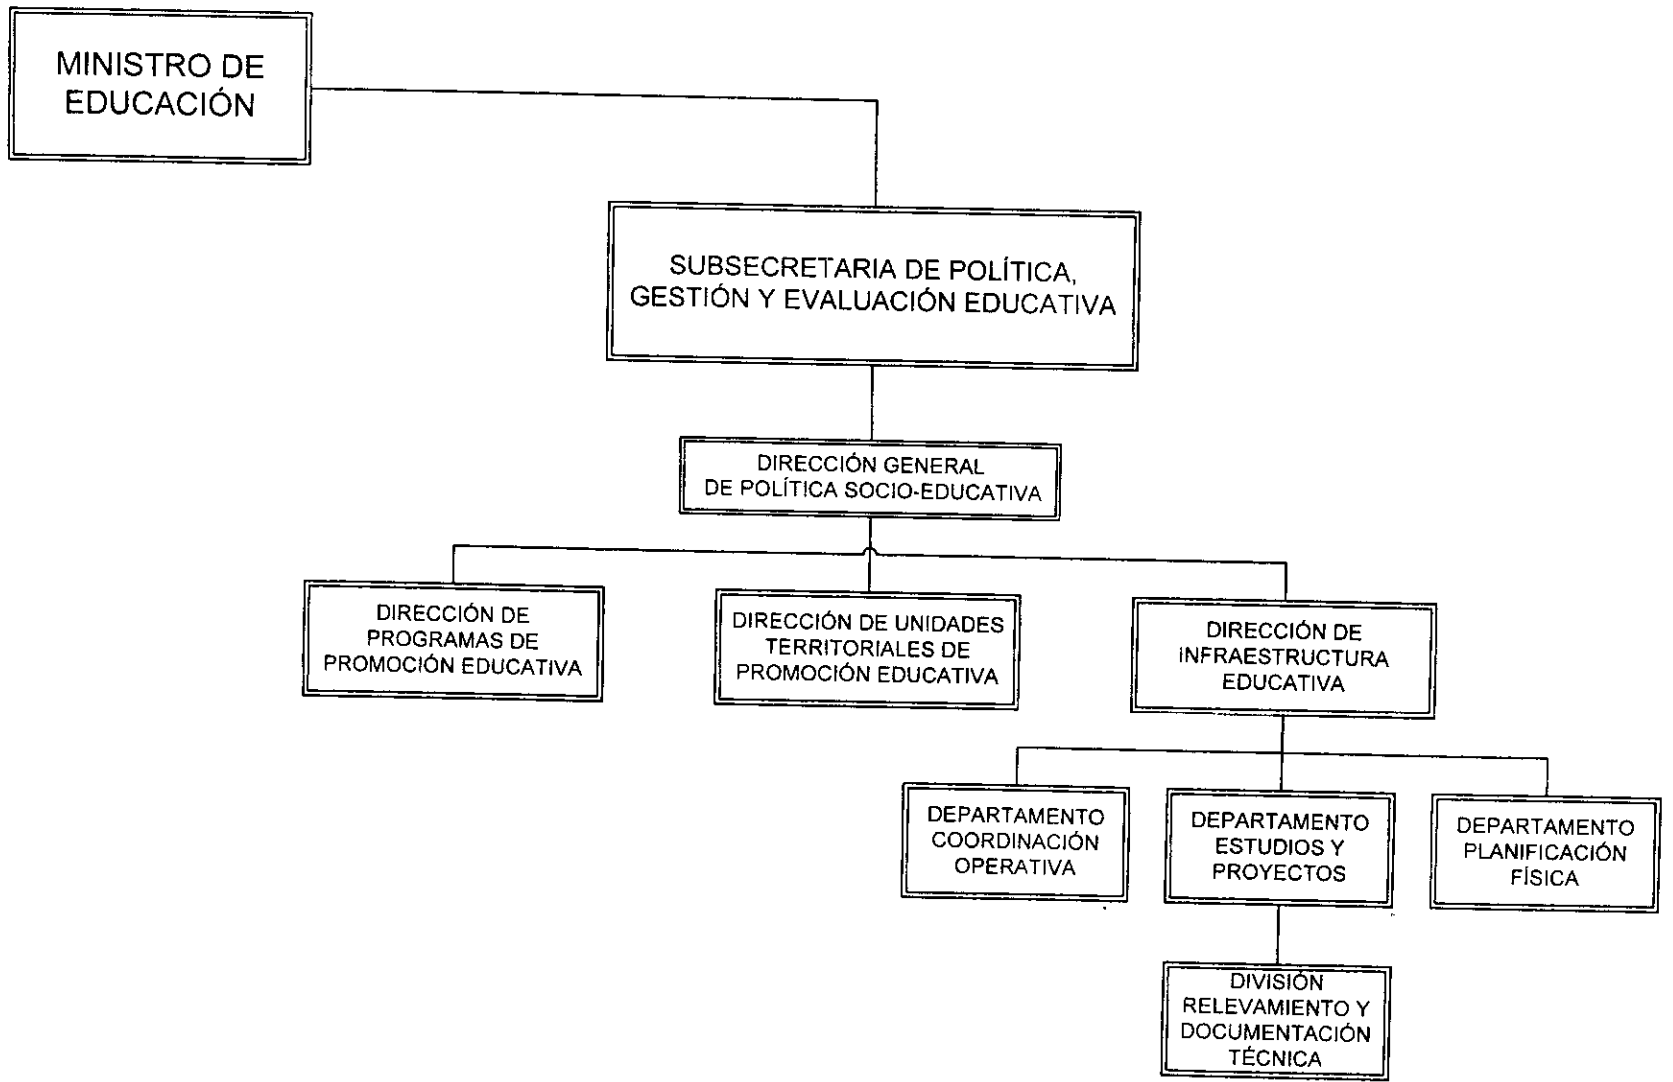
MINISTRO DE EDUCACIÓN

SUBSECRETARIA DE POLÍTICA, GESTIÓN Y EVALUACIÓN EDUCATIVA

DIRECCIÓN GENERAL DE POLÍTICA SOCIO-EDUCATIVA

DIRECCIÓN DE PROGRAMAS DE PROMOCIÓN EDUCATIVA

DIRECCIÓN DE UNIDADES TERRITORIALES DE PROMOCIÓN EDUCATIVA

DIRECCIÓN DE INFRAESTRUCTURA EDUCATIVA

DEPARTAMENTO COORDINACIÓN OPERATIVA

DEPARTAMENTO ESTUDIOS Y PROYECTOS

DEPARTAMENTO PLANIFICACIÓN FÍSICA

DIVISIÓN RELEVAMIENTO Y DOCUMENTACIÓN TÉCNICA